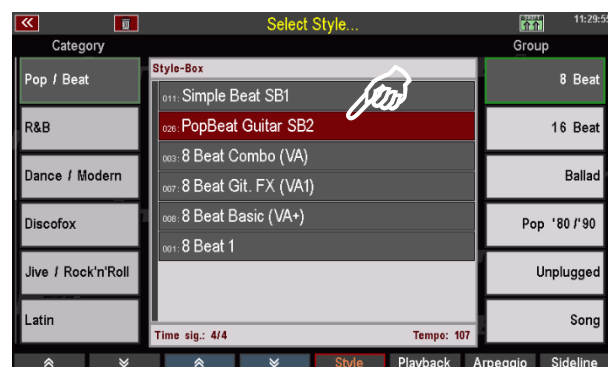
Select Style...

11:25

Category

Group

Pop / Beat

R&B

Dance / Modern

Discofox

Jive / Rock'n'Roll

Latin

Style-Box

011: Simple Beat SB1

026: PopBeat Guitar SB2

003: 8 Beat Combo (VA)

007: 8 Beat Git. FX (VA1)

008: 8 Beat Basic (VA+)

001: 8 Beat 1

Time sig.: 4/4

Tempo: 107

8 Beat

16 Beat

Ballad

Pop '80 /'90

Unplugged

Song

Style

Playback

Arpeggio

Sideline